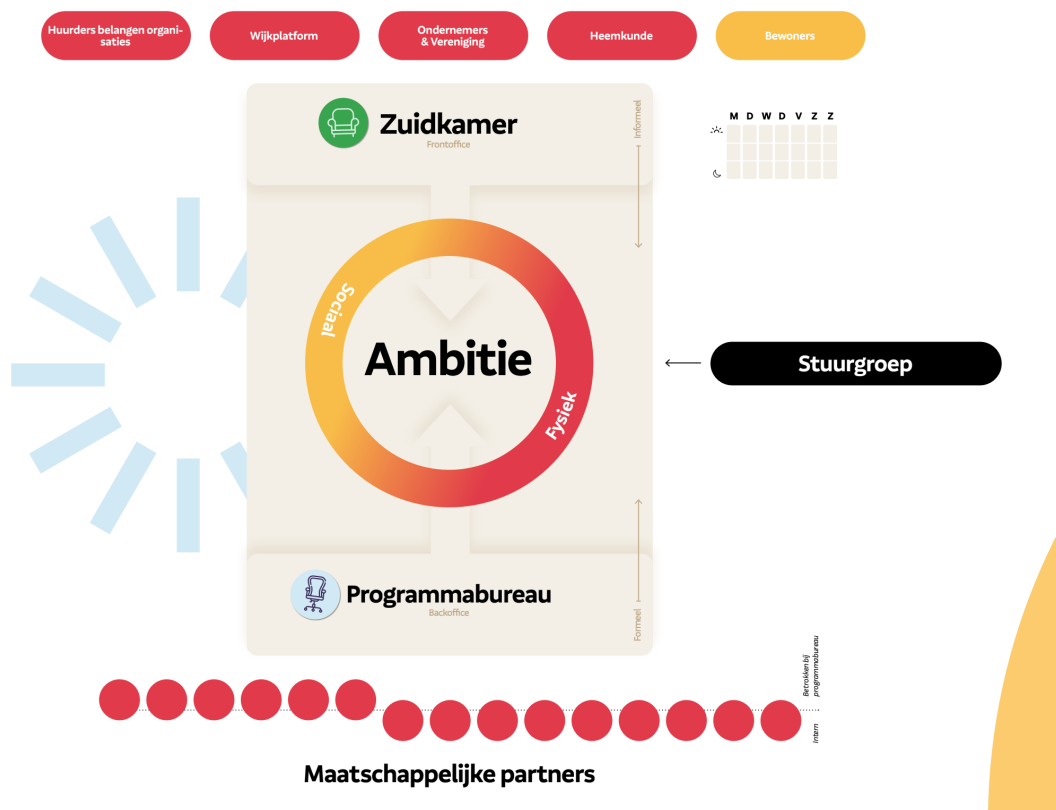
Huurders belangen organisaties

Wijkplatform

Ondernemers & Vereniging

Heemkunde

Bewoners

Zuidkamer
Frontoffice

Informeel

| M | D | W | D | V | Z | Z |
|---|---|---|---|---|---|---|
| | | | | | | |
| | | | | | | |

Sociaal

Ambitie

Fysiek

Stuurgroep

Programmabureau
Backoffice

Formeel

Betrokken bij programmabureau

Intern

Maatschappelijke partners